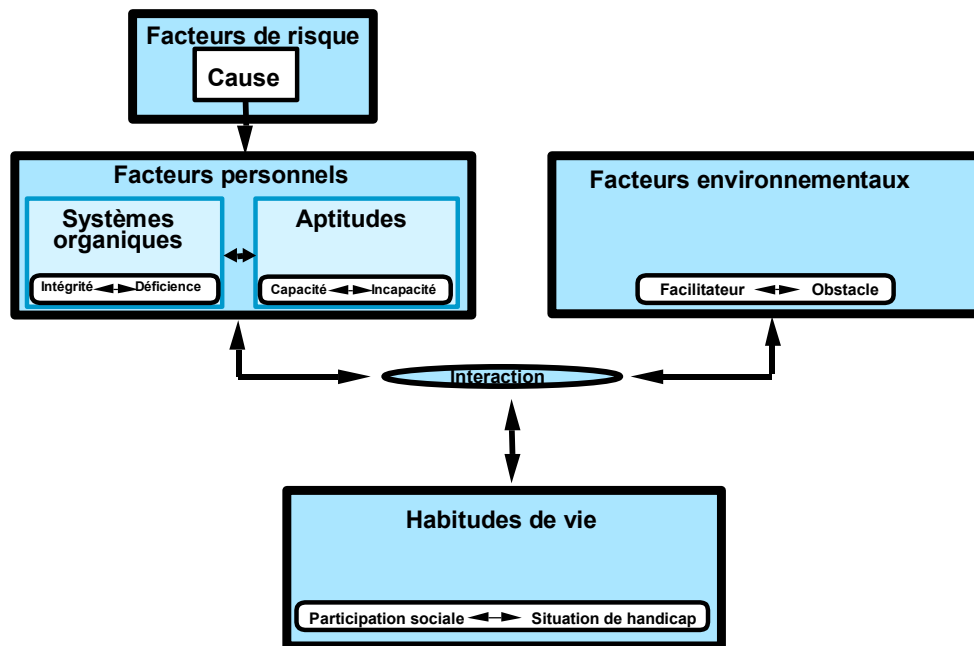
Facteurs de risque

Cause

Facteurs personnels

Systèmes organiques

Intégrité Déficience

Aptitudes

Capacité Incapacité

Facteurs environnementaux

Facilitateur Obstacle

Interaction

Habitudes de vie

Participation sociale Situation de handicap